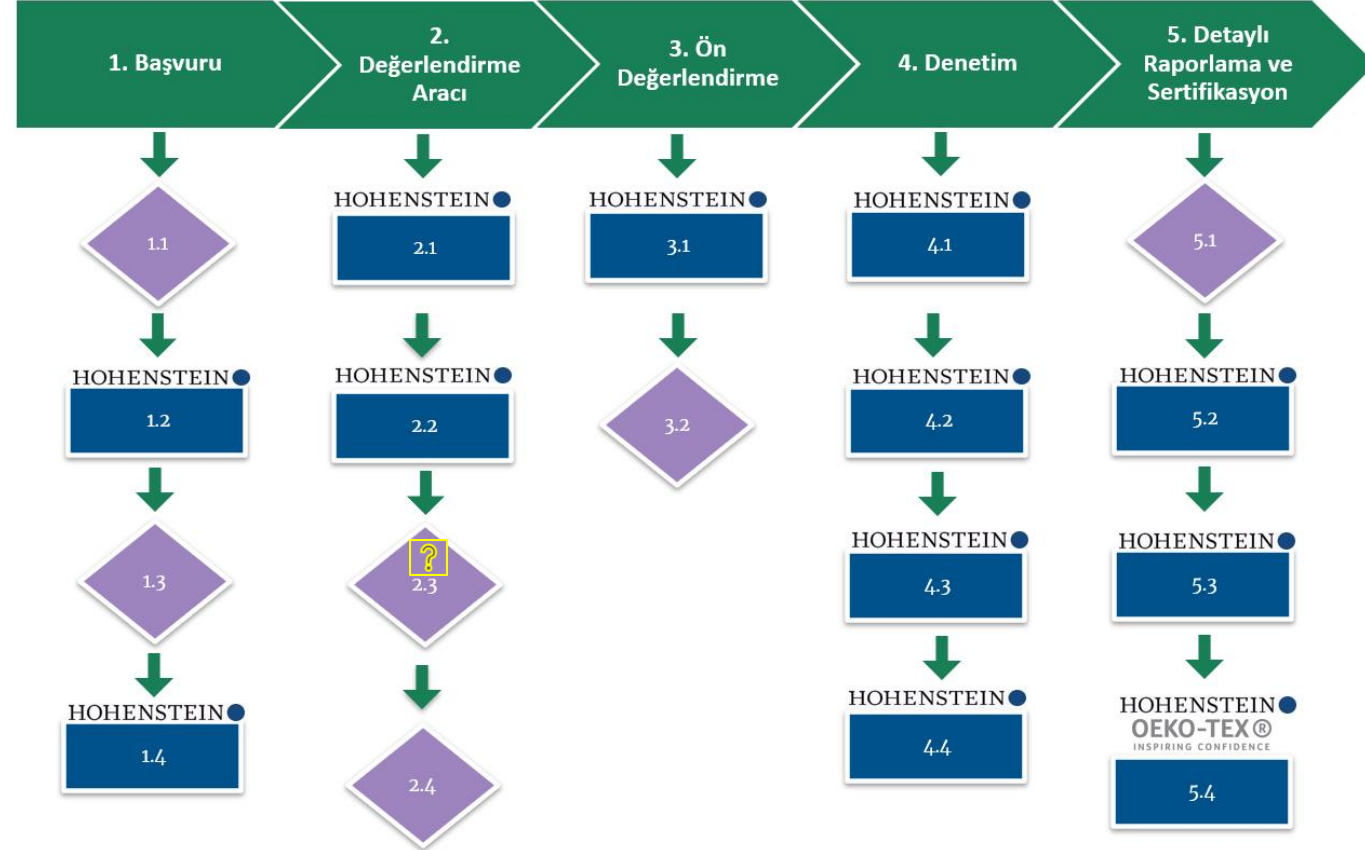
1. Başvuru

2. Değerlendirme Aracı

3. Ön Değerlendirme

4. Denetim

5. Detaylı Raporlama ve Sertifikasyon

1.1

HOHENSTEIN
1.2

1.3

HOHENSTEIN
1.4

HOHENSTEIN
2.1

HOHENSTEIN
2.2

?
2.3

2.4

HOHENSTEIN
3.1

3.2

HOHENSTEIN
4.1

HOHENSTEIN
4.2

HOHENSTEIN
4.3

HOHENSTEIN
4.4

5.1

HOHENSTEIN
5.2

HOHENSTEIN
5.3

HOHENSTEIN
OEKO-TEX®
INSPIRING CONFIDENCE
5.4